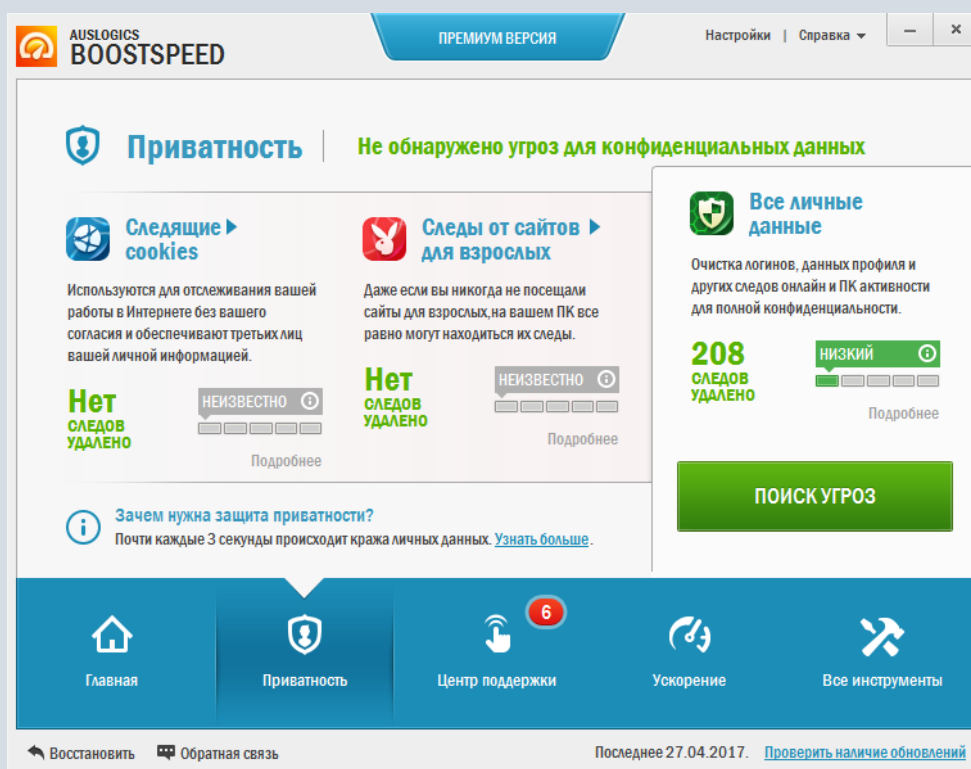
AUSLOGICS
BOOSTSPEED

ПРЕМИУМ ВЕРСИЯ

Настройки | Справка

Приватность | Не обнаружено угроз для конфиденциальных данных

Следящие cookies

Используются для отслеживания вашей работы в Интернете без вашего согласия и обеспечивают третьих лиц вашей личной информацией.

Нет
СЛЕДОВ
УДАЛЕНО

НЕИЗВЕСТНО

Подробнее

Следы от сайтов для взрослых

Даже если вы никогда не посещали сайты для взрослых,на вашем ПК все равно могут находиться их следы.

Нет
СЛЕДОВ
УДАЛЕНО

НЕИЗВЕСТНО

Подробнее

Все личные данные

Очистка логинов, данных профиля и других следов онлайн и ПК активности для полной конфиденциальности.

208
СЛЕДОВ
УДАЛЕНО

НИЗКИЙ

Подробнее

ПОИСК УГРОЗ

Зачем нужна защита приватности?
Почти каждые 3 секунды происходит кража личных данных. Узнать больше.

Главная

Приватность

6

Центр поддержки

Ускорение

Все инструменты

Восстановить

Обратная связь

Последнее 27.04.2017. Проверить наличие обновлений